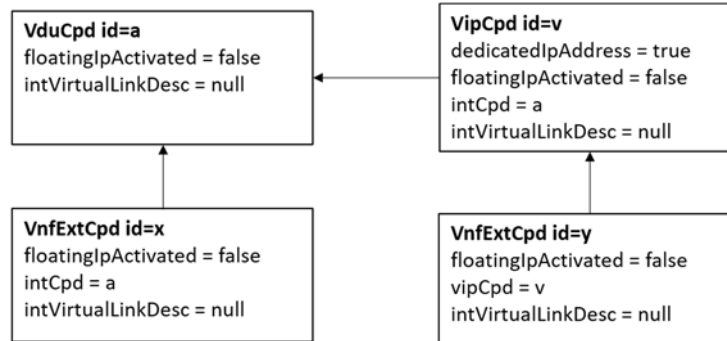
VduCpd id=a
floatingIpActivated = false
intVirtualLinkDesc = null

VipCpd id=v
dedicatedIpAddress = true
floatingIpActivated = false
intCpd = a
intVirtualLinkDesc = null

VnfExtCpd id=x
floatingIpActivated = false
intCpd = a
intVirtualLinkDesc = null

VnfExtCpd id=y
floatingIpActivated = false
vipCpd = v
intVirtualLinkDesc = null